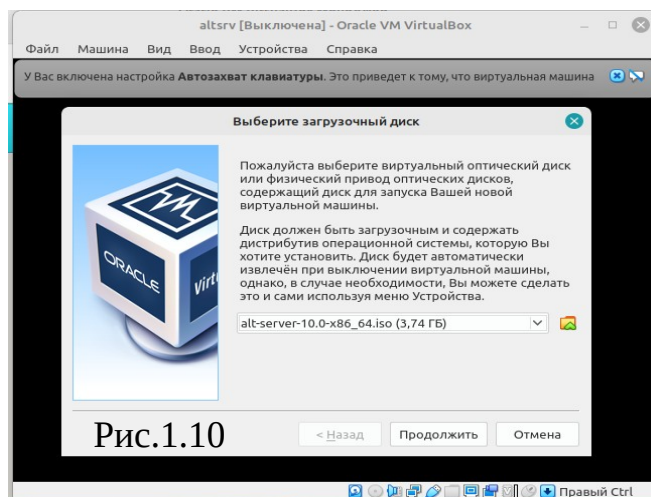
altsrv [Выключена] - Oracle VM VirtualBox

Файл Машина Вид Ввод Устройства Справка

У Вас включена настройка Автозахват клавиатуры. Это приведет к тому, что виртуальная машина

Выберите загрузочный диск

ORACLE Virt

Пожалуйста выберите виртуальный оптический диск или физический привод оптических дисков, содержащий диск для запуска Вашей новой виртуальной машины.

Диск должен быть загрузочным и содержать дистрибутив операционной системы, которую Вы хотите установить. Диск будет автоматически извлечён при выключении виртуальной машины, однако, в случае необходимости, Вы можете сделать это и сами используя меню Устройства.

alt-server-10.0-x86_64.iso (3,74 ГБ)

Рис.1.10

< Назад Продолжить Отмена

Правый Ctrl